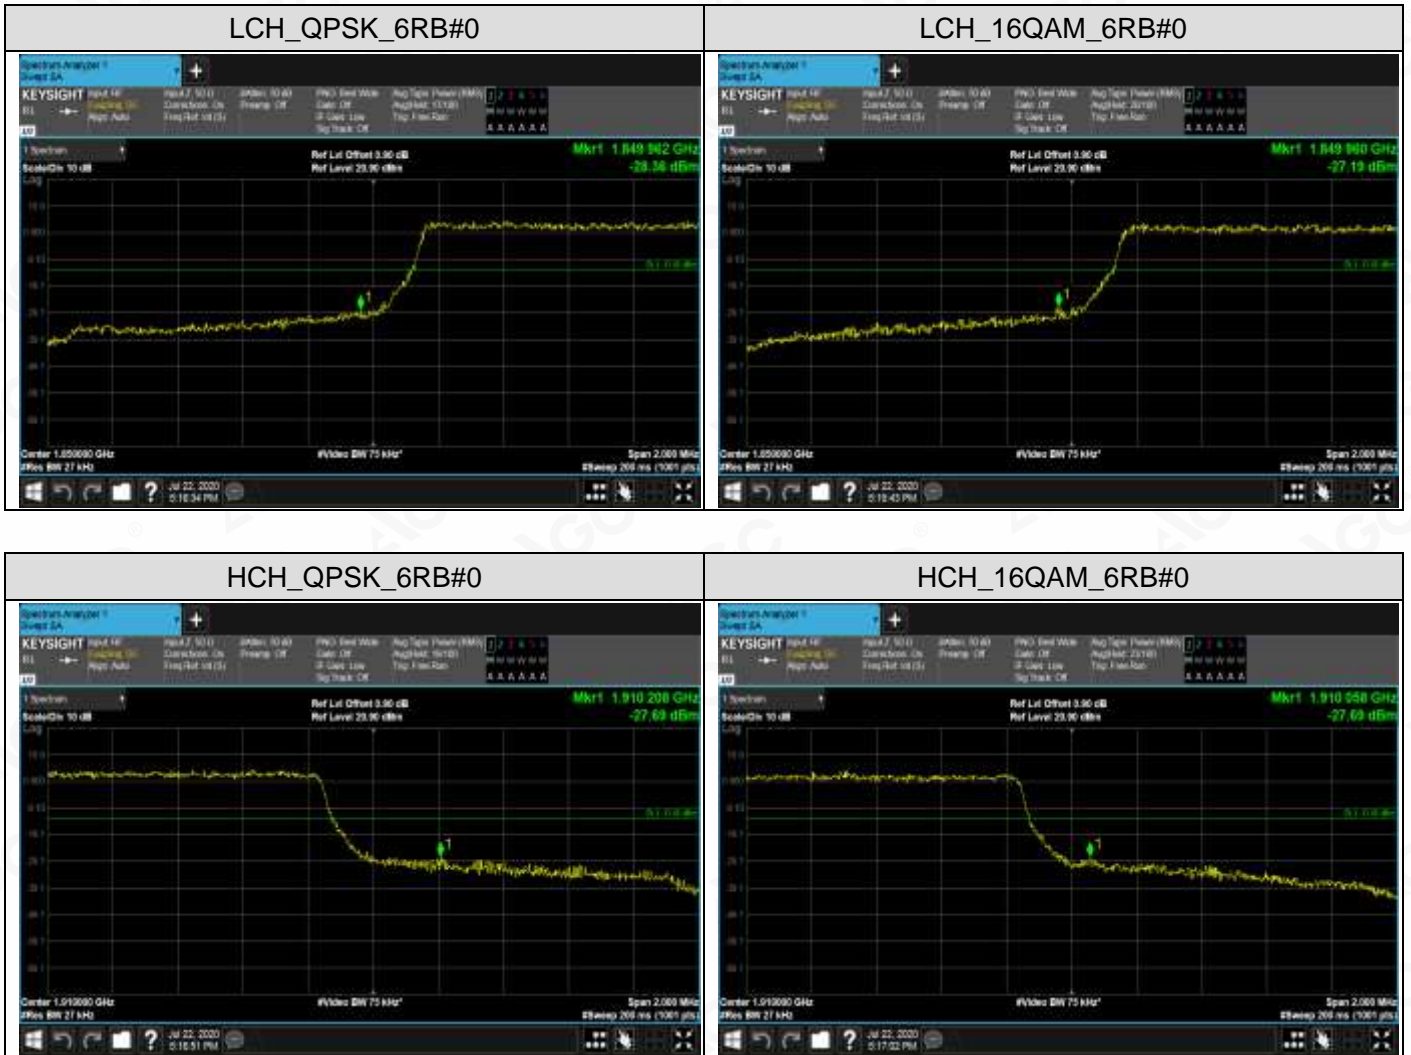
| LCH_QPSK_6RB#0 | LCH_16QAM_6RB#0 |
|---|---|
| Spectrum Analyzer 1 Swept SA KEYSIGHT Ref Lvl Offset 3.90 dB Ref Level 23.90 dBm Mkr1 1.849 982 GHz -28.38 dBm Center 1.850000 GHz #Res BW 27 kHz #Video BW 75 kHz* Span 2.000 MHz #Sweep 200 ms (1001 pts) Jul 22, 2020 5:16:34 PM | Spectrum Analyzer 1 Swept SA KEYSIGHT Ref Lvl Offset 3.90 dB Ref Level 23.90 dBm Mkr1 1.849 960 GHz -27.19 dBm Center 1.850000 GHz #Res BW 27 kHz #Video BW 75 kHz* Span 2.000 MHz #Sweep 200 ms (1001 pts) Jul 22, 2020 5:16:43 PM |

| HCH_QPSK_6RB#0 | HCH_16QAM_6RB#0 |
|---|---|
| Spectrum Analyzer 1 Swept SA KEYSIGHT Ref Lvl Offset 3.90 dB Ref Level 23.90 dBm Mkr1 1.910 208 GHz -27.69 dBm Center 1.910000 GHz #Res BW 27 kHz #Video BW 75 kHz* Span 2.000 MHz #Sweep 200 ms (1001 pts) Jul 22, 2020 5:16:51 PM | Spectrum Analyzer 1 Swept SA KEYSIGHT Ref Lvl Offset 3.90 dB Ref Level 23.90 dBm Mkr1 1.910 058 GHz -27.69 dBm Center 1.910000 GHz #Res BW 27 kHz #Video BW 75 kHz* Span 2.000 MHz #Sweep 200 ms (1001 pts) Jul 22, 2020 5:17:02 PM |